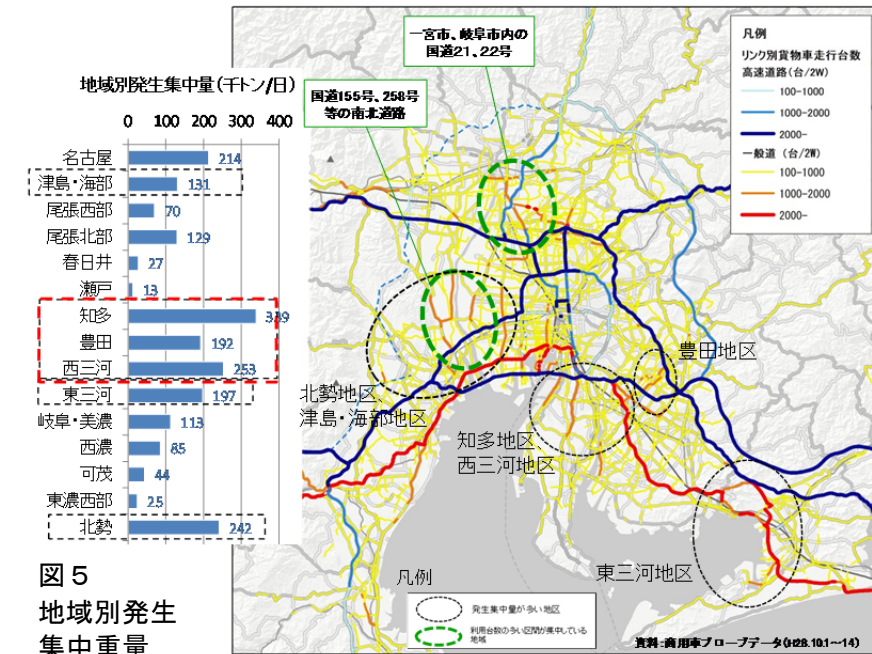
地域別発生集中量（千トン/日）

0 100 200 300 400

| 地域 | 値 |
|---|---|
| 名古屋 | 214 |
| 津島・海部 | 131 |
| 尾張西部 | 70 |
| 尾張北部 | 129 |
| 春日井 | 27 |
| 瀬戸 | 13 |
| 知多 | 379 |
| 豊田 | 192 |
| 西三河 | 253 |
| 東三河 | 197 |
| 岐阜・美濃 | 113 |
| 西濃 | 85 |
| 可茂 | 44 |
| 東濃西部 | 25 |
| 北勢 | 242 |

図５
地域別発生
集中重量

一宮市、岐阜市内の
国道21、22号

国道155号、258号
等の南北道路

凡例
リンク別貨物車走行台数
高速道路（台/2W）
100-1000
1000-2000
2000-
一般道（台/2W）
100-1000
1000-2000
2000-

豊田地区

北勢地区、
津島・海部地区

知多地区、
西三河地区

東三河地区

凡例
発生集中量が多い地区
利用台数の多い区間が集中している地域

資料：商用車プローブデータ（H28.10.1～14）